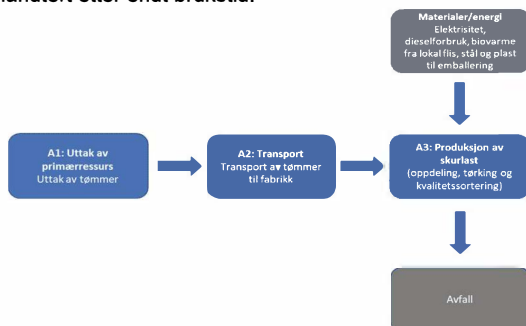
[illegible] etter endt bruksfid.

Materialer/energi
Elektrisitet, dieselforbruk, biovarme fra lokal flis, stål og plast til emballering

A1: Uttak av primærressurs
Uttak av tømmer

A2: Transport
Transport av tømmer til fabrikk

A3: Produksjon av skurlast
(oppdeling, tørking og kvalitetssortering)

Avfall